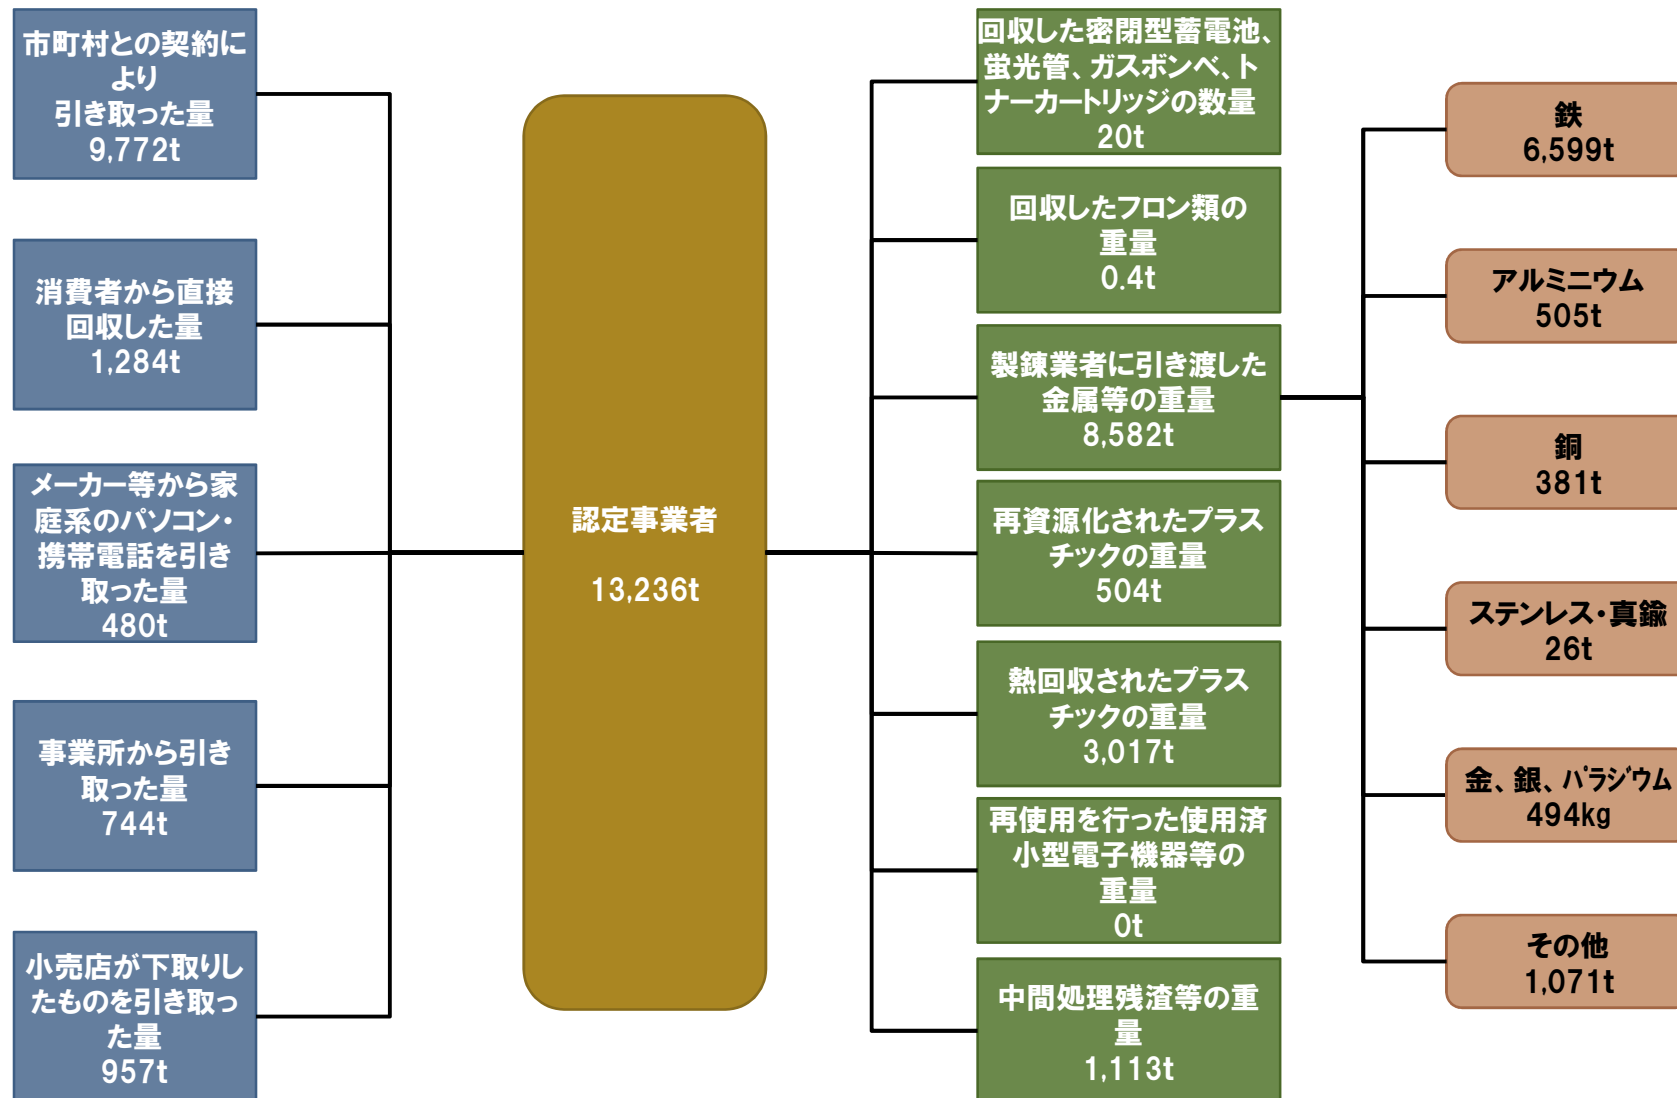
市町村との契約により
引き取った量
9,772t

消費者から直接回収した量
1,284t

メーカー等から家庭系のパソコン・携帯電話を引き取った量
480t

事業所から引き取った量
744t

小売店が下取りしたものを引き取った量
957t

認定事業者

13,236t

回収した密閉型蓄電池、蛍光管、ガスボンベ、トナーカートリッジの数量
20t

回収したフロン類の重量
0.4t

製錬業者に引き渡した金属等の重量
8,582t

再資源化されたプラスチックの重量
504t

熱回収されたプラスチックの重量
3,017t

再使用を行った使用済小型電子機器等の重量
0t

中間処理残渣等の重量
1,113t

鉄
6,599t

アルミニウム
505t

銅
381t

ステンレス・真鍮
26t

金、銀、パラジウム
494kg

その他
1,071t